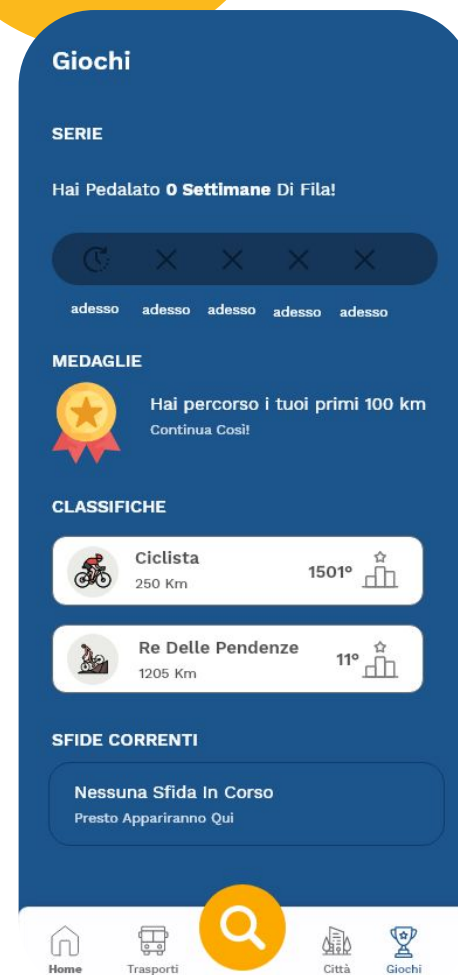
Giochi

SERIE

Hai Pedalato **0 Settimane** Di Fila!

adesso adesso adesso adesso adesso

MEDAGLIE

Hai percorso i tuoi primi 100 km
Continua Così!

CLASSIFICHE

Ciclista
250 Km
1501°

Re Delle Pendenze
1205 Km
11°

SFIDE CORRENTI

Nessuna Sfida In Corso
Presto Appariranno Qui

Home Trasporti Città Giochi